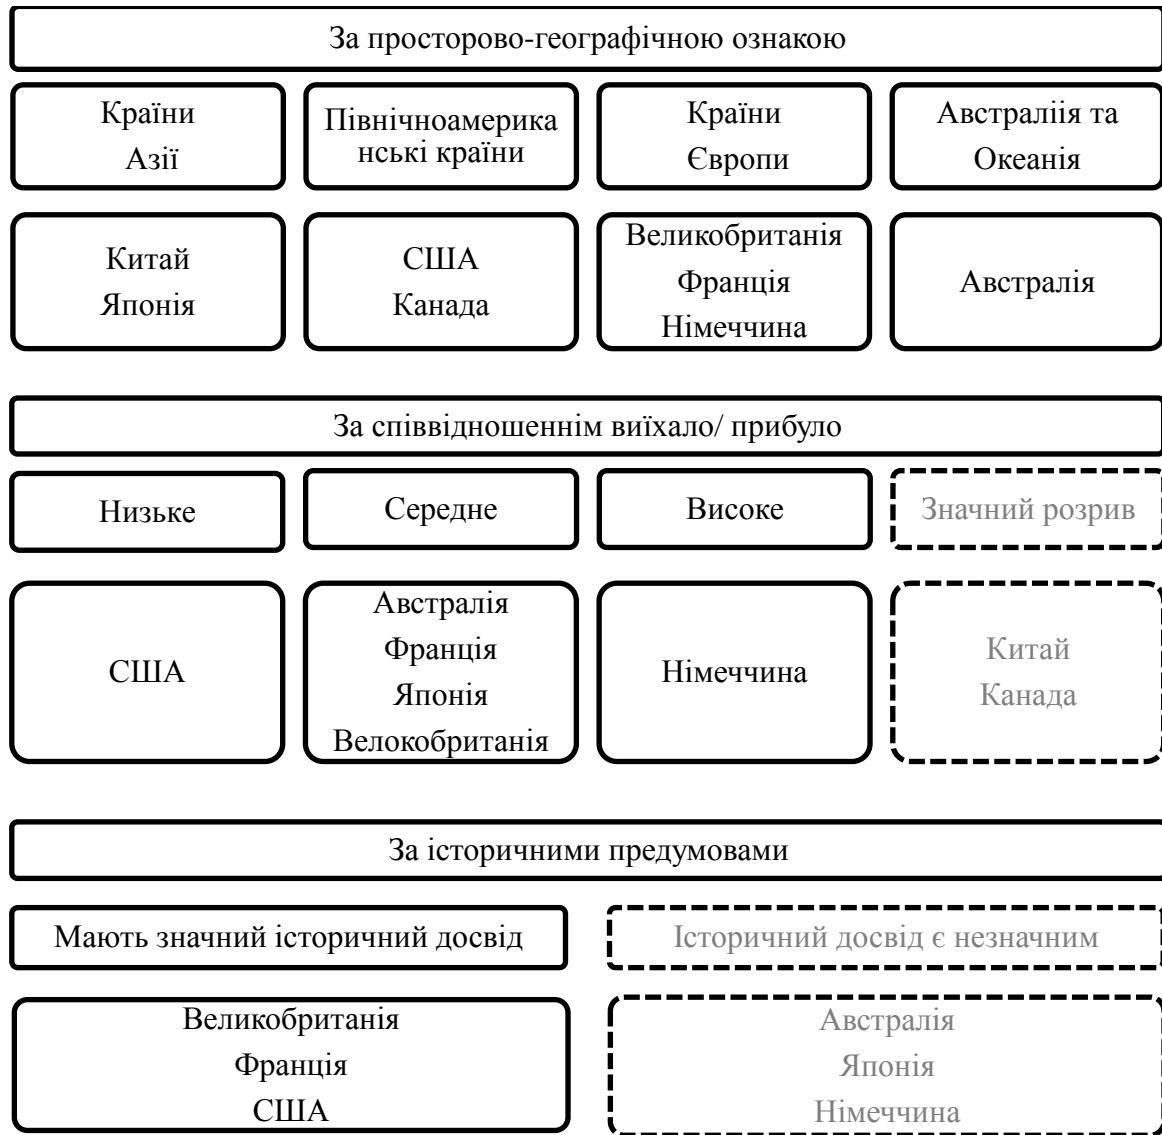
За просторово-географічною ознакою

Країни Азії

Північноамериканські країни

Країни Європи

Австраліія та Океанія

Китай
Японія

США
Канада

Великобританія
Франція
Німеччина

Австралія

За співвідношенням виїхало/ прибуло

Низьке

Середне

Високе

Значний розрив

США

Австралія
Франція
Японія
Велокобританія

Німеччина

Китай
Канада

За історичними предумовами

Мають значний історичний досвід

Історичний досвід є незначним

Великобританія
Франція
США

Австралія
Японія
Німеччина